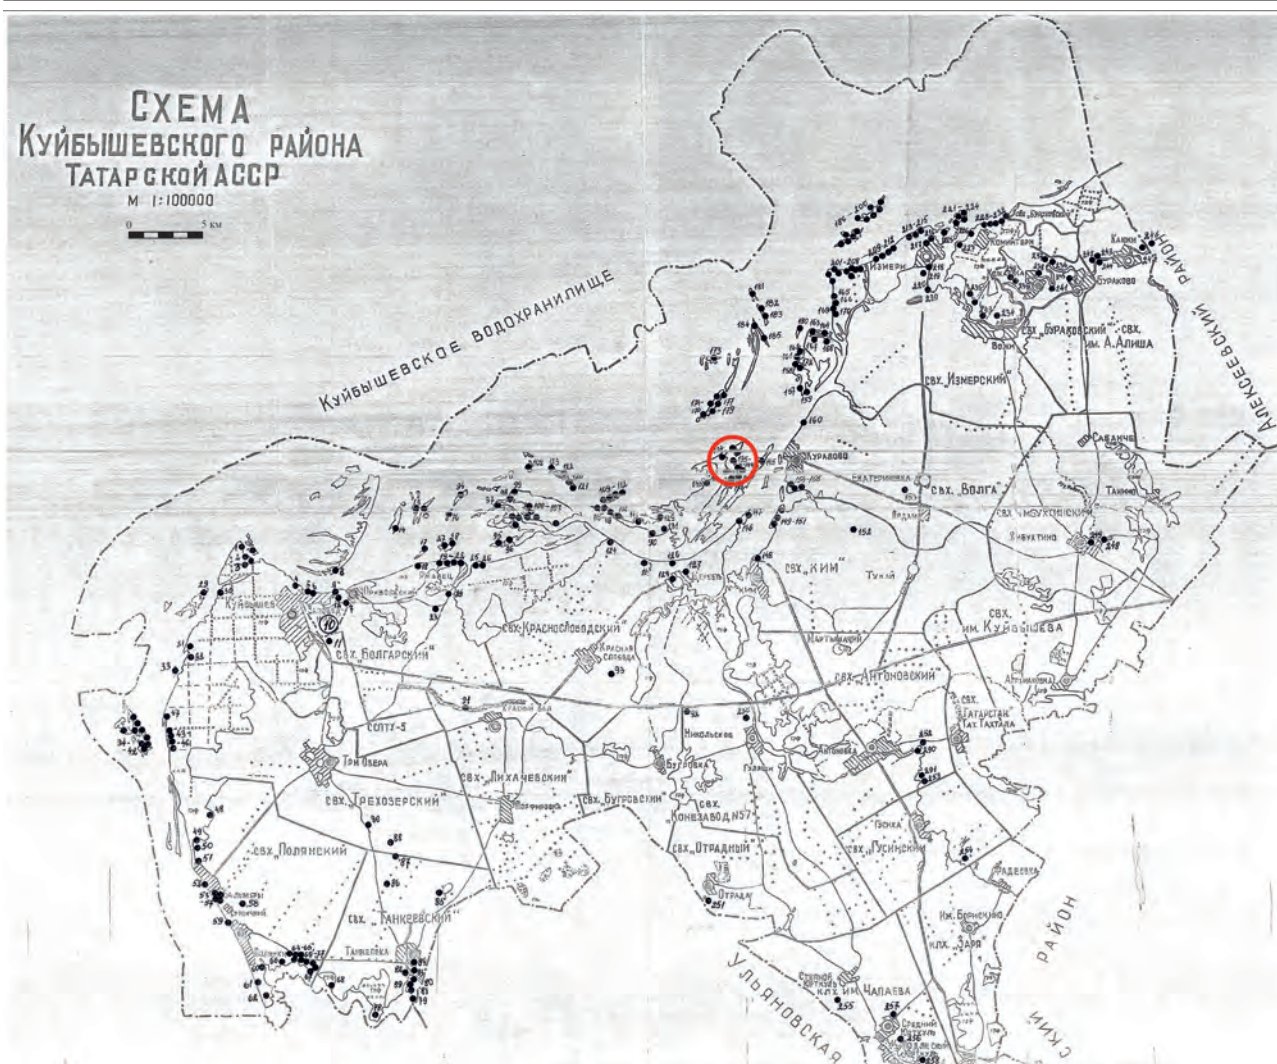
СХЕМА
КУЙБЫШЕВСКОГО РАЙОНА
ТАТАРСКОЙ АССР
М 1:100000
0 5 км

КУЙБЫШЕВСКОЕ ВОДОХРАНИЛИЩЕ

АЛЕКСЕЕВСКИЙ РАЙОН

Измеры
Бураково
свх. „Бураковский"
свх. им. А.Алиша
свх. „Измерский"
Кураково
свх. „Волга"
свх. „Чувашский"
свх. „КИМ"
Куйбышев
свх. „Болгарский"
свх. „Краснослободский"
Красная Слобода
свх. им. Куйбышева
свх. „Антоновский"
СПТУ-5
Три Озера
свх. „Лихачевский"
свх. „Трехозерский"
свх. „Бугровский"
свх. Конезавод №57
свх. „Отрадный"
свх. „Гусинский"
свх. „Полянский"
свх. „Танкеевский"
Танкеевка
Никольское
Антоновка
Татарстан
кхз. „Заря"
кхз. им. Чапаева
Средний Кирюшкин
Отрадное
Савинче
Ульяновская
район
10